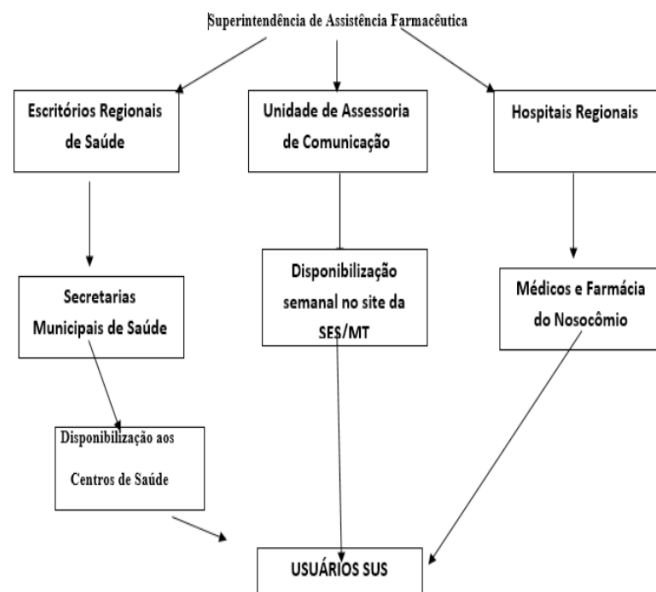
Superintendência de Assistência Farmacêutica

Escritórios Regionais de Saúde

Unidade de Assessoria de Comunicação

Hospitais Regionais

Secretarias Municipais de Saúde

Disponibilização semanal no site da SES/MT

Médicos e Farmácia do Nosocômio

Disponibilização aos Centros de Saúde

USUÁRIOS SUS